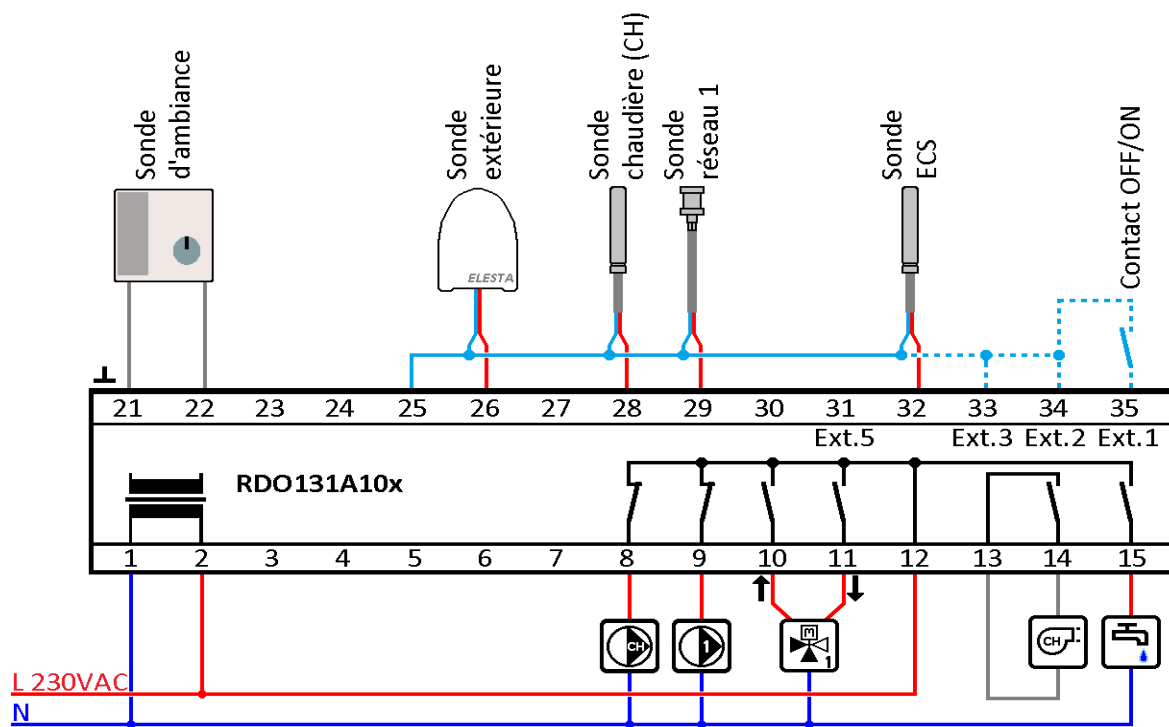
Sonde d'ambiance

Sonde extérieure

Sonde chaudière (CH)

Sonde réseau 1

Sonde ECS

Contact OFF/ON

ELESTA

⊥

| 21 | 22 | 23 | 24 | 25 | 26 | 27 | 28 | 29 | 30 | 31 | 32 | 33 | 34 | 35 |
|---|---|---|---|---|---|---|---|---|---|---|---|---|---|---|

Ext.5 Ext.3 Ext.2 Ext.1

RDO131A10x

| 1 | 2 | 3 | 4 | 5 | 6 | 7 | 8 | 9 | 10 | 11 | 12 | 13 | 14 | 15 |
|---|---|---|---|---|---|---|---|---|---|---|---|---|---|---|

CH

1

M

1

CH

L 230VAC

N